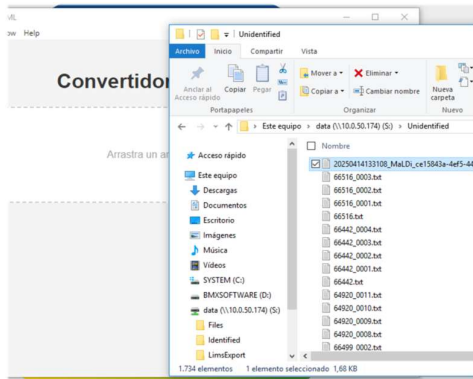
ML
ow Help

Convertidor

Arrastra un ar

Unidentified

Archivo Inicio Compartir Vista

Anclar al Acceso rápido Copiar Pegar

Portapapeles

Mover a Eliminar Copiar a Cambiar nombre

Organizar

Nueva carpeta

Nuevo

Este equipo > data (\\10.0.50.174) (S:) > Unidentified

Acceso rápido
Este equipo
Descargas
Documentos
Escritorio
Imágenes
Música
Vídeos
SYSTEM (C:)
BMXSOFTWARE (D:)
data (\\10.0.50.174) (S:)
Files
Identified
LimsExport

Nombre
20250414133108_MaLDi_ce15843a-4ef5-44
66516_0003.txt
66516_0002.txt
66516_0001.txt
66516.txt
66442_0004.txt
66442_0003.txt
66442_0002.txt
66442_0001.txt
66442.txt
64920_0011.txt
64920_0010.txt
64920_0009.txt
64920_0008.txt
66499_0002.txt

1.734 elementos 1 elemento seleccionado 1,68 KB